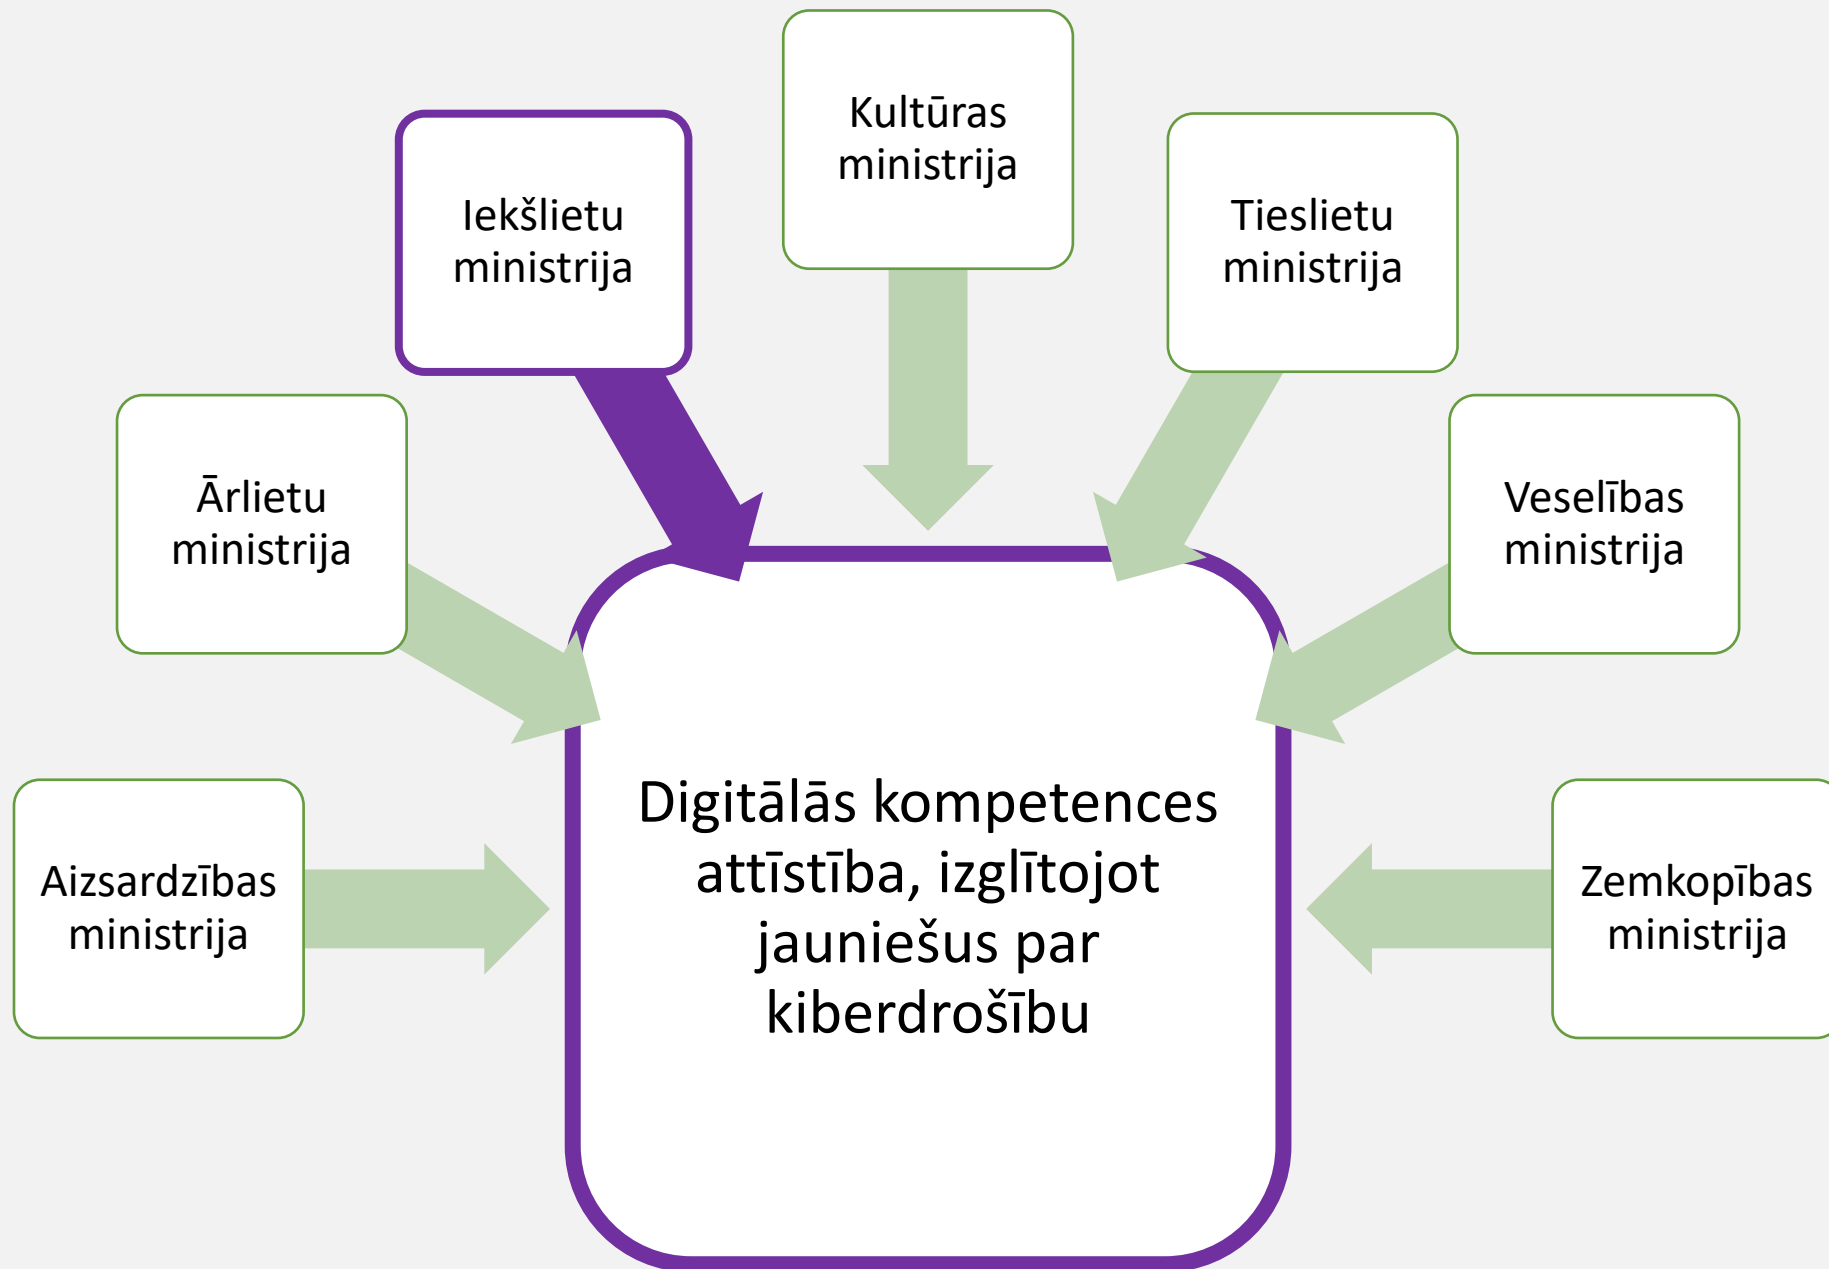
Kultūras ministrija

Iekšlietu ministrija

Tieslietu ministrija

Ārlietu ministrija

Veselības ministrija

Aizsardzības ministrija

Digitālās kompetences attīstība, izglītojot jauniešus par kiberdrošību

Zemkopības ministrija